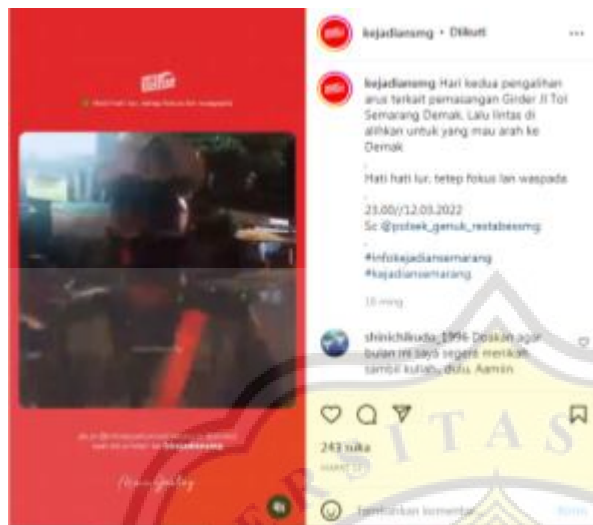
kejadiansmg • Diikuti

kejadiansmg Hari kedua pengalihan arus terkait pemasangan Girder JI Tol Semarang Demak. Lalu lintas di alihkan untuk yang mau arah ke Demak

Hati hati lur, tetep fokus lan waspada

23.00//12.03.2022
Sc @polsek_genuk_restabessmg

#infokejadiansemarang
#kejadiansemarang

10 mng

shinichikudo_1996 Doakan agar bulan ini saya segera menikah sambil kuliah, dulu. Aamin

243 suka

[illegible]

Tambahkan komentar...

Kirim

I T A S